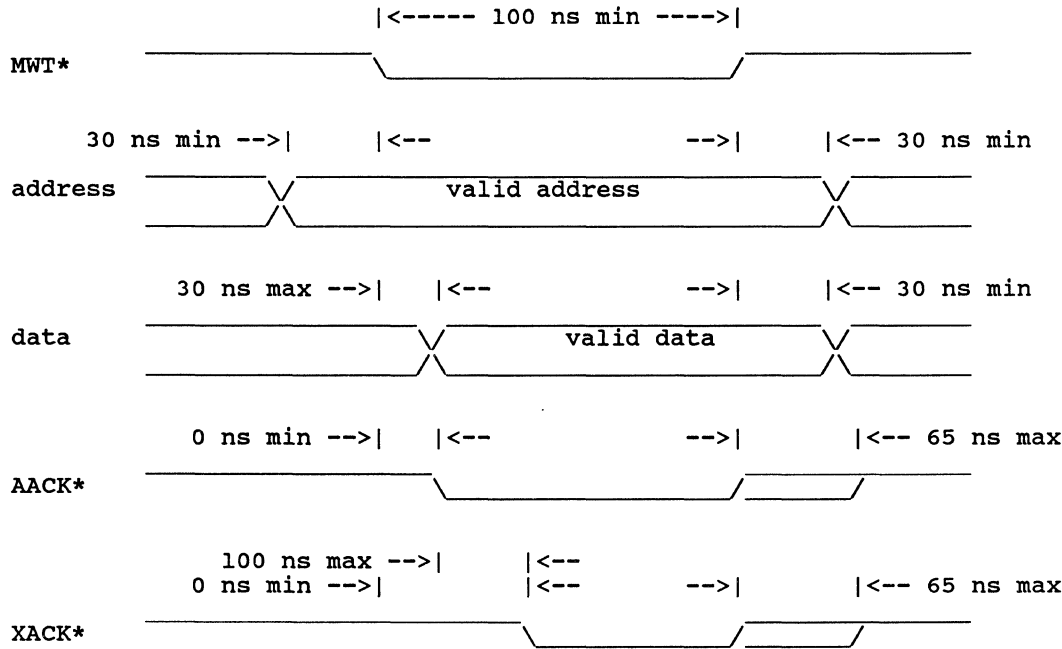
|<----- 100 ns min ----->|

MWT*

30 ns min -->| |<-- -->| |<-- 30 ns min

address valid address

30 ns max -->| |<-- -->| |<-- 30 ns min

data valid data

0 ns min -->| |<-- -->| |<-- 65 ns max

AACK*

100 ns max -->| |<--
0 ns min -->| |<-- -->| |<-- 65 ns max

XACK*